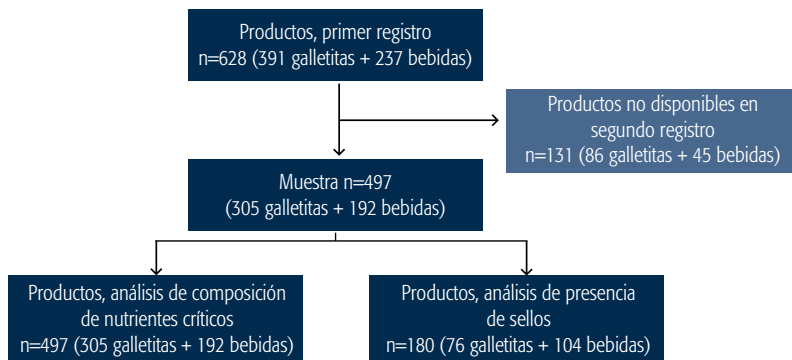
Productos, primer registro
n=628 (391 galletitas + 237 bebidas)

Productos no disponibles en segundo registro
n=131 (86 galletitas + 45 bebidas)

Muestra n=497
(305 galletitas + 192 bebidas)

Productos, análisis de composición de nutrientes críticos
n=497 (305 galletitas + 192 bebidas)

Productos, análisis de presencia de sellos
n=180 (76 galletitas + 104 bebidas)